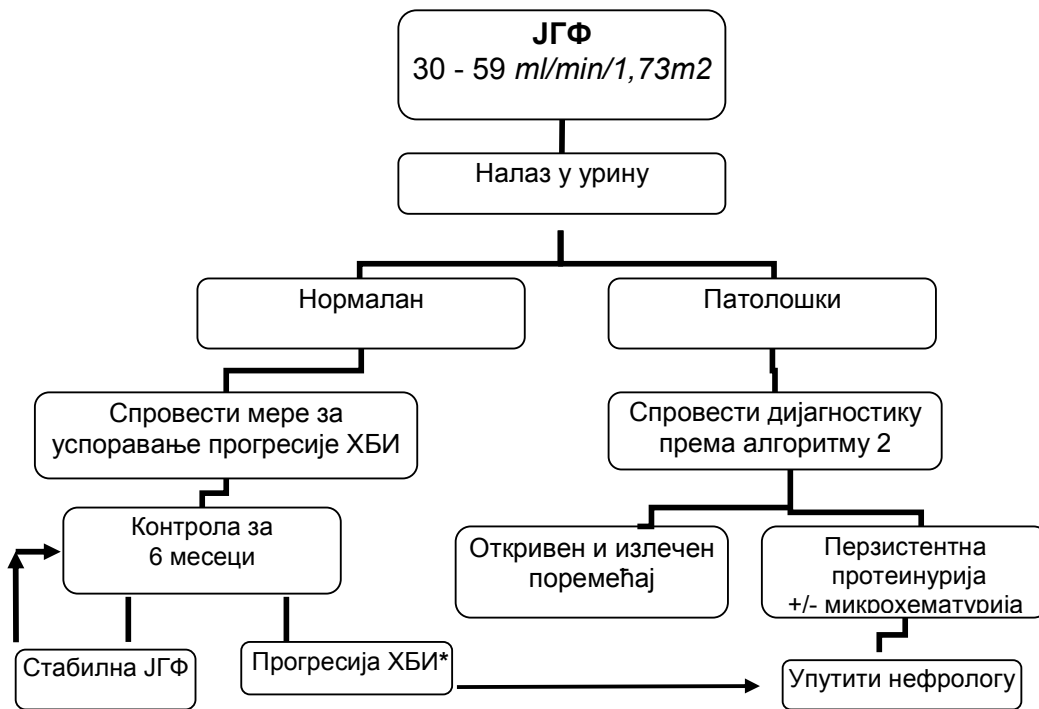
ЈГФ
30 - 59 *ml/min/1,73m2*

Налаз у урину

Нормалан

Патолошки

Спровести мере за успоравање прогресије ХБИ

Спровести дијагностику према алгоритму 2

Контрола за 6 месеци

Откривен и излечен поремећај

Перзистентна протеинурија +/- микрохематурија

Стабилна ЈГФ

Прогресија ХБИ*

Упутити нефрологу